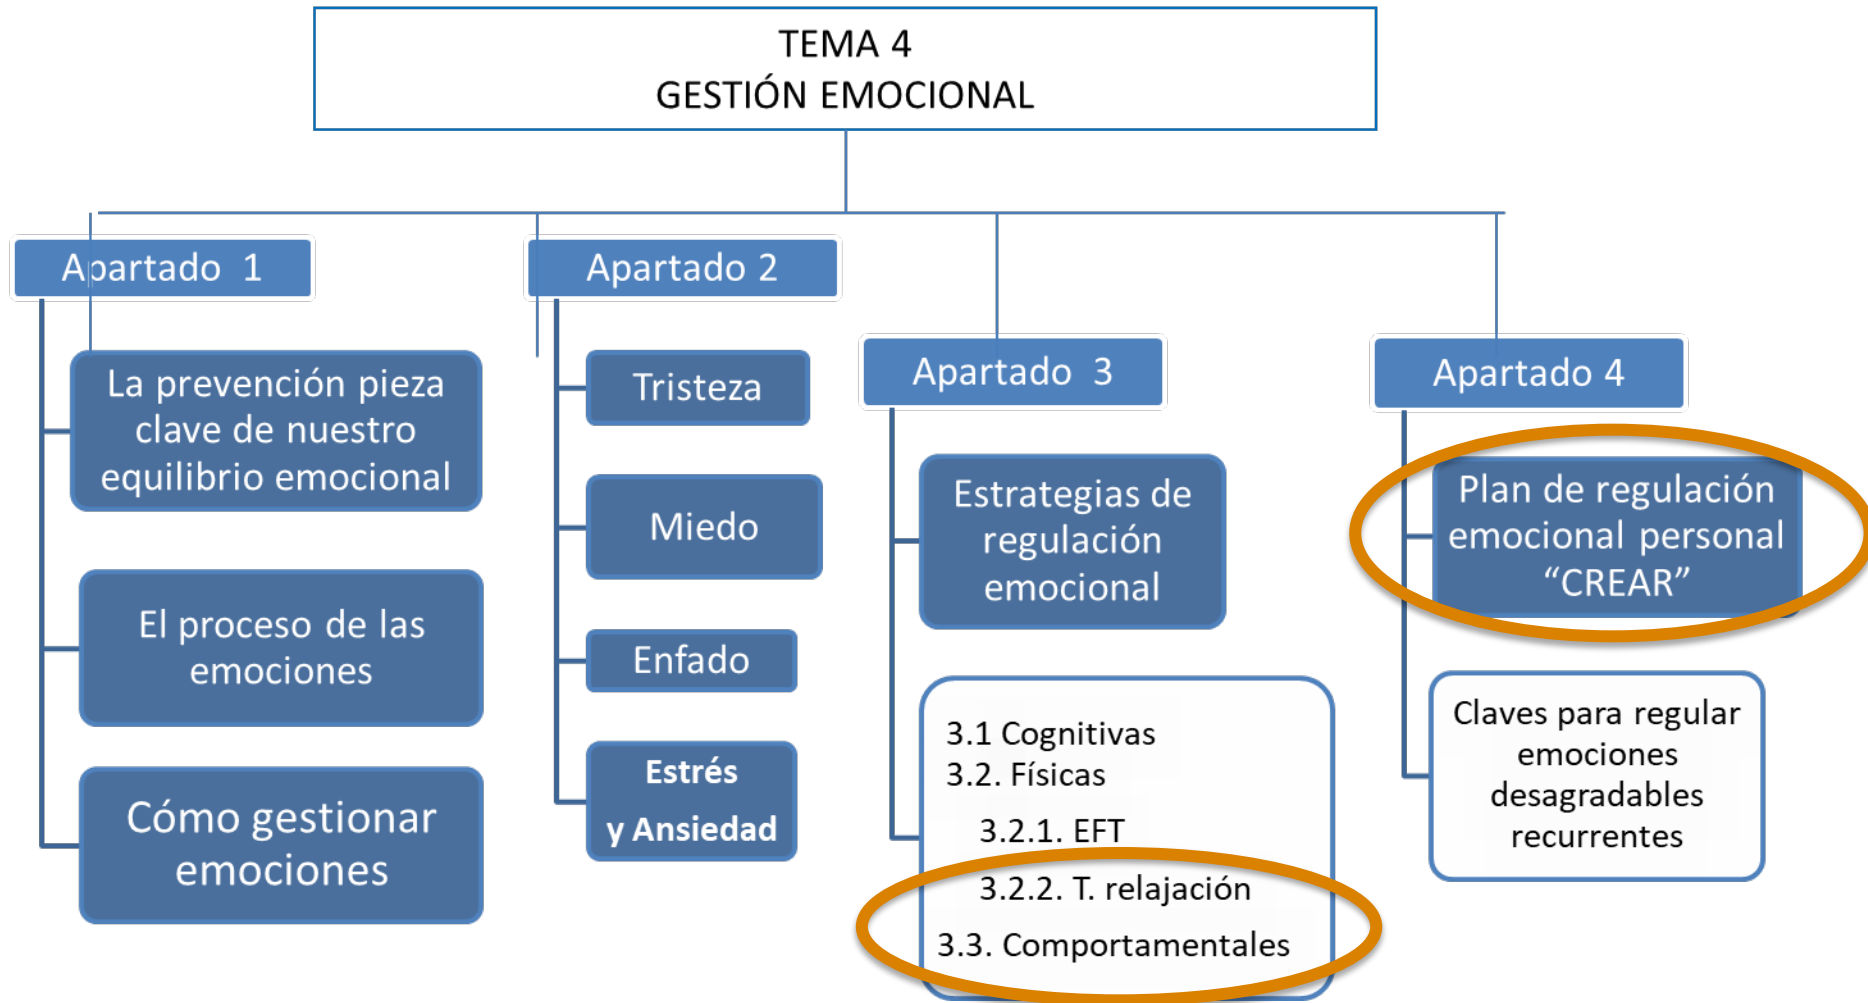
TEMA 4
GESTIÓN EMOCIONAL

Apartado 1

La prevención pieza clave de nuestro equilibrio emocional

El proceso de las emociones

Cómo gestionar emociones

Apartado 2

Tristeza

Miedo

Enfado

Estrés y Ansiedad

Apartado 3

Estrategias de regulación emocional

3.1 Cognitivas
3.2. Físicas
3.2.1. EFT
3.2.2. T. relajación
3.3. Comportamentales

Apartado 4

Plan de regulación emocional personal "CREAR"

Claves para regular emociones desagradables recurrentes